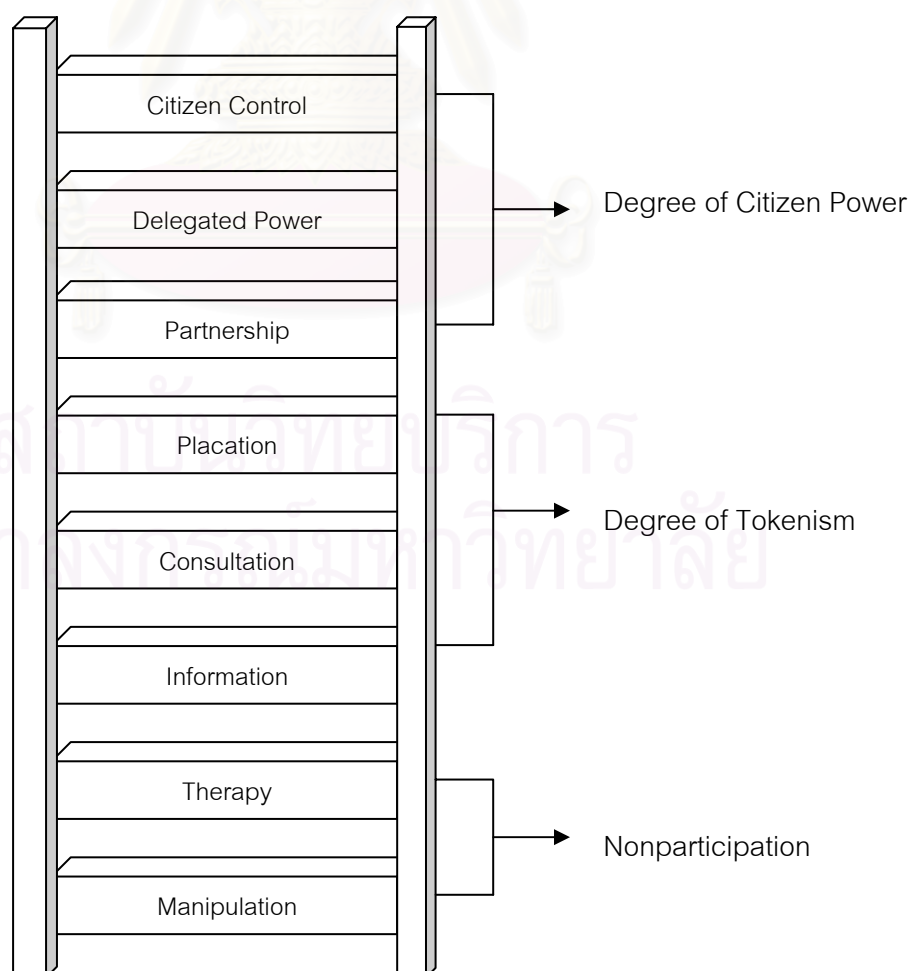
Citizen Control

Delegated Power

Partnership

Degree of Citizen Power

Placation

Consultation

Information

Degree of Tokenism

Therapy

Manipulation

Nonparticipation

สถาบันวิทยบริการ
จุฬาลงกรณ์มหาวิทยาลัย